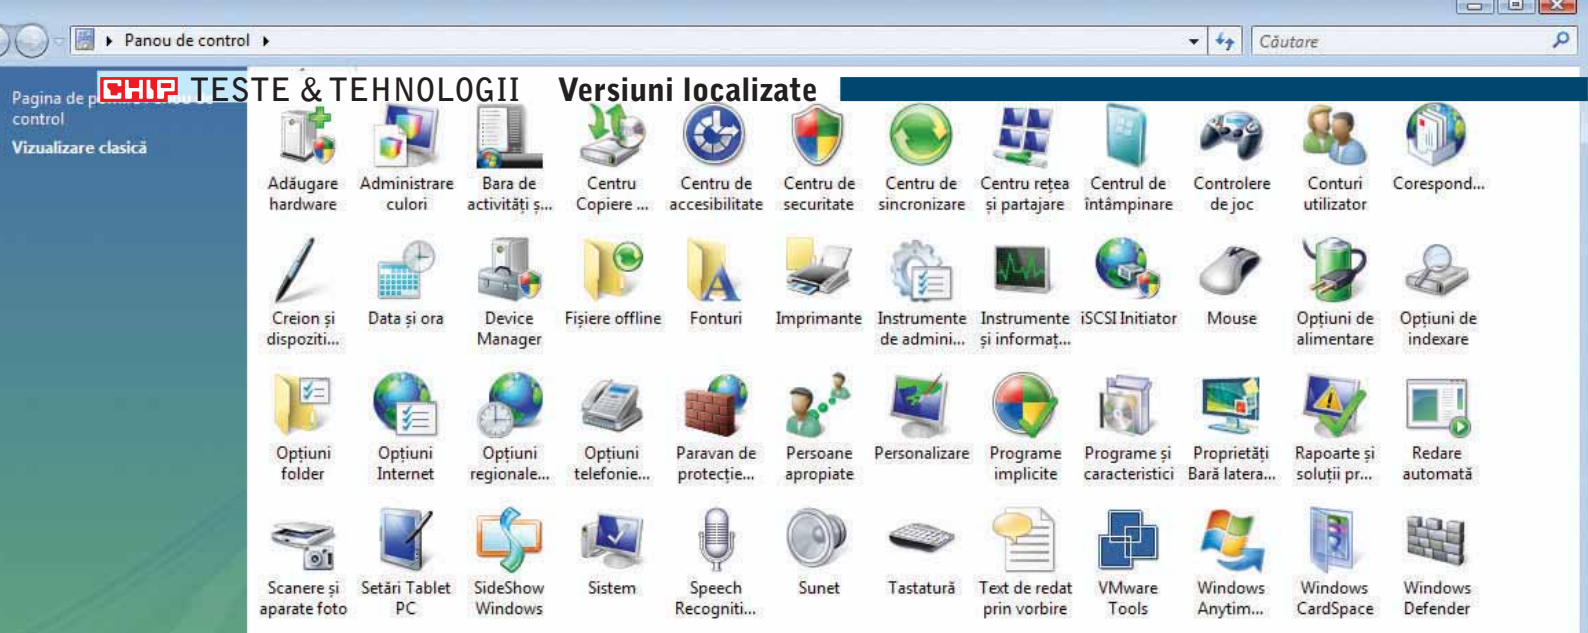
Panou de control

Căutare

Pagina de p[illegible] control

Vizualizare clasică

CHIP TESTE & TEHNOLOGII Versiuni localizate

Adăugare hardware
Administrare culori
Bara de activități ș...
Centru Copiere ...
Centru de accesibilitate
Centru de securitate
Centru de sincronizare
Centru rețea și partajare
Centrul de întâmpinare
Controlere de joc
Conturi utilizator
Corespond...

Creion și dispoziti...
Data și ora
Device Manager
Fișiere offline
Fonturi
Imprimante
Instrumente de admini...
Instrumente și informat...
iSCSI Initiator
Mouse
Opțiuni de alimentare
Opțiuni de indexare

Opțiuni folder
Opțiuni Internet
Opțiuni regionale...
Opțiuni telefonie...
Paravan de protecție...
Persoane apropiate
Personalizare
Programe implicite
Programe și caracteristici
Proprietăți Bară latera...
Rapoarte și soluții pr...
Redare automată

Scanere și aparate foto
Setări Tablet PC
SideShow Windows
Sistem
Speech Recogniti...
Sunet
Tastatură
Text de redat prin vorbire
VMware Tools
Windows Anytim...
Windows CardSpace
Windows Defender